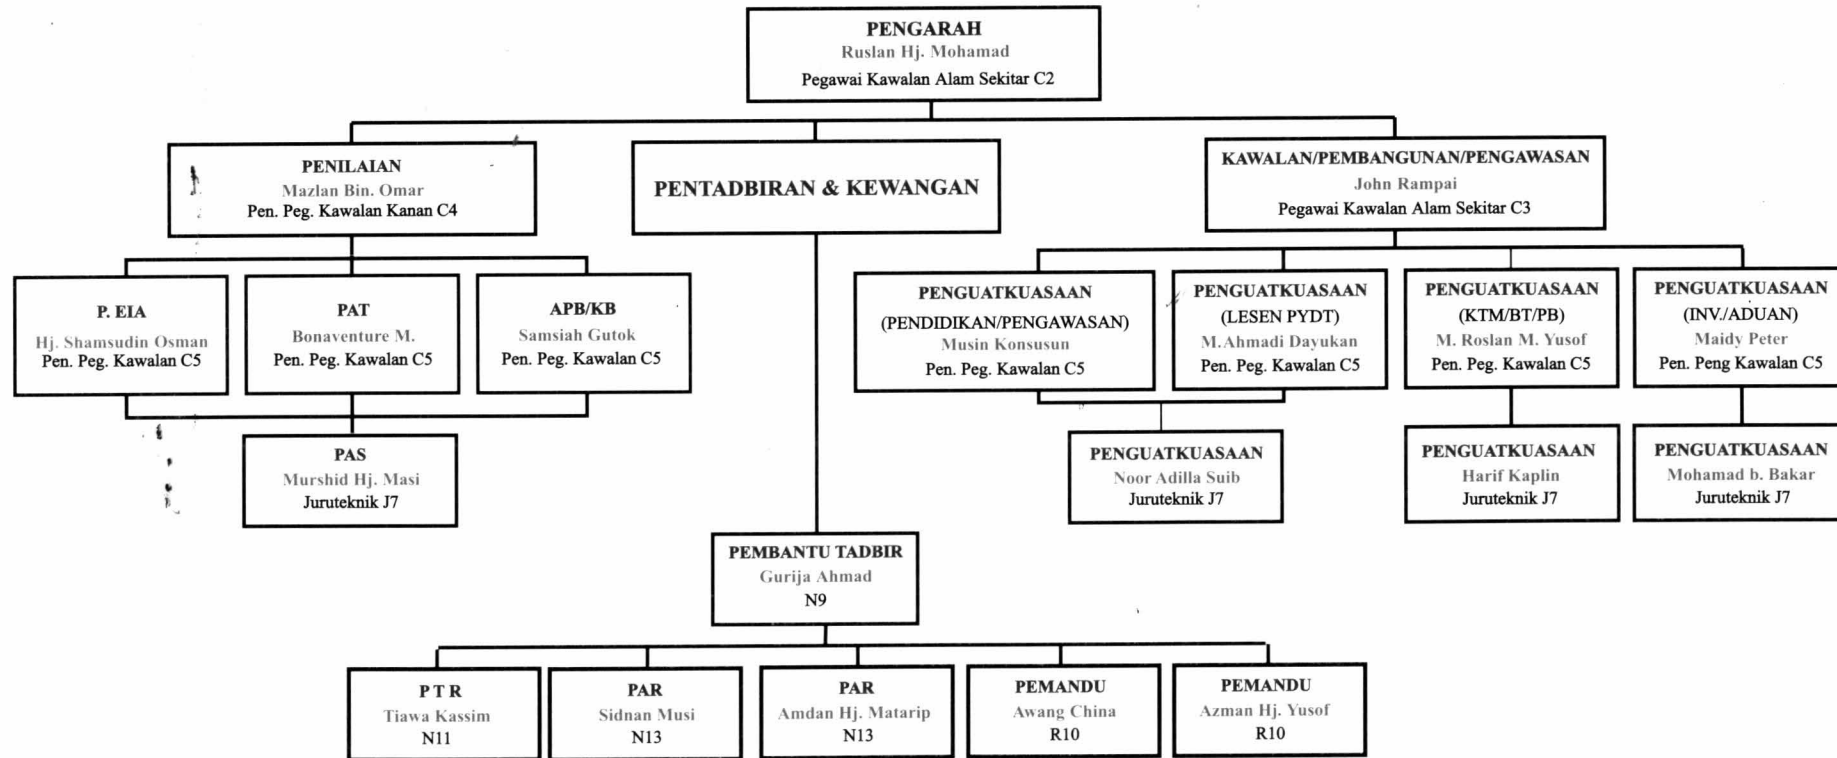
PENGARAH
Ruslan Hj. Mohamad
Pegawai Kawalan Alam Sekitar C2

PENILAIAN
Mazlan Bin. Omar
Pen. Peg. Kawalan Kanan C4

PENTADBIRAN & KEWANGAN

KAWALAN/PEMBANGUNAN/PENGAWASAN
John Rampai
Pegawai Kawalan Alam Sekitar C3

P. EIA
Hj. Shamsudin Osman
Pen. Peg. Kawalan C5

PAT
Bonaventure M.
Pen. Peg. Kawalan C5

APB/KB
Samsiah Gutok
Pen. Peg. Kawalan C5

PAS
Murshid Hj. Masi
Juruteknik J7

PENGUATKUASAAN
(PENDIDIKAN/PENGAWASAN)
Musin Konsusun
Pen. Peg. Kawalan C5

PENGUATKUASAAN
(LESEN PYDT)
M.Ahmadi Dayukan
Pen. Peg. Kawalan C5

PENGUATKUASAAN
(KTM/BT/PB)
M. Roslan M. Yusof
Pen. Peg. Kawalan C5

PENGUATKUASAAN
(INV./ADUAN)
Maidy Peter
Pen. Peng Kawalan C5

PENGUATKUASAAN
Noor Adilla Suib
Juruteknik J7

PENGUATKUASAAN
Harif Kaplin
Juruteknik J7

PENGUATKUASAAN
Mohamad b. Bakar
Juruteknik J7

PEMBANTU TADBIR
Gurija Ahmad
N9

P T R
Tiawa Kassim
N11

PAR
Sidnan Musi
N13

PAR
Amdan Hj. Matarip
N13

PEMANDU
Awang China
R10

PEMANDU
Azman Hj. Yusof
R10